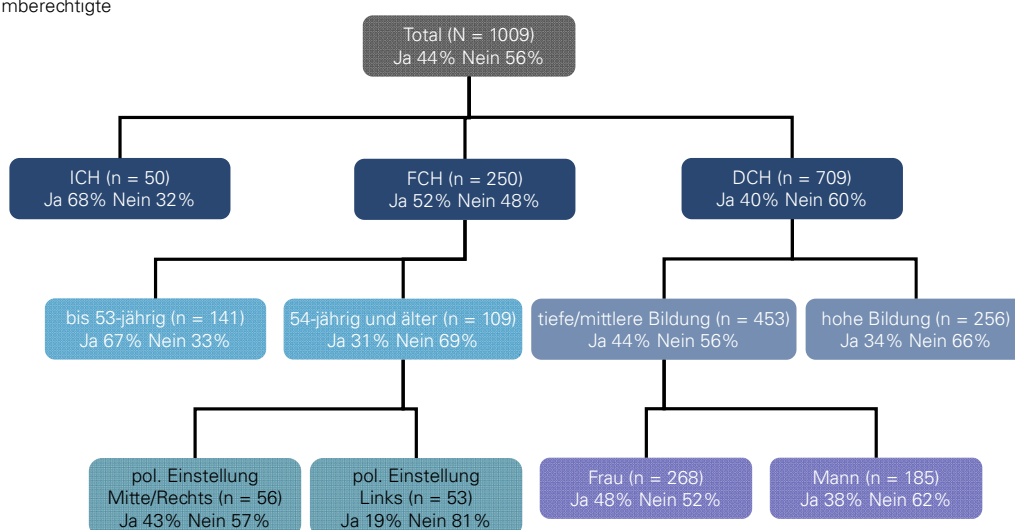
mberechtigte

Total (N = 1009)
Ja 44% Nein 56%

ICH (n = 50)
Ja 68% Nein 32%

FCH (n = 250)
Ja 52% Nein 48%

DCH (n = 709)
Ja 40% Nein 60%

bis 53-jährig (n = 141)
Ja 67% Nein 33%

54-jährig und älter (n = 109)
Ja 31% Nein 69%

tiefe/mittlere Bildung (n = 453)
Ja 44% Nein 56%

hohe Bildung (n = 256)
Ja 34% Nein 66%

pol. Einstellung
Mitte/Rechts (n = 56)
Ja 43% Nein 57%

pol. Einstellung
Links (n = 53)
Ja 19% Nein 81%

Frau (n = 268)
Ja 48% Nein 52%

Mann (n = 185)
Ja 38% Nein 62%